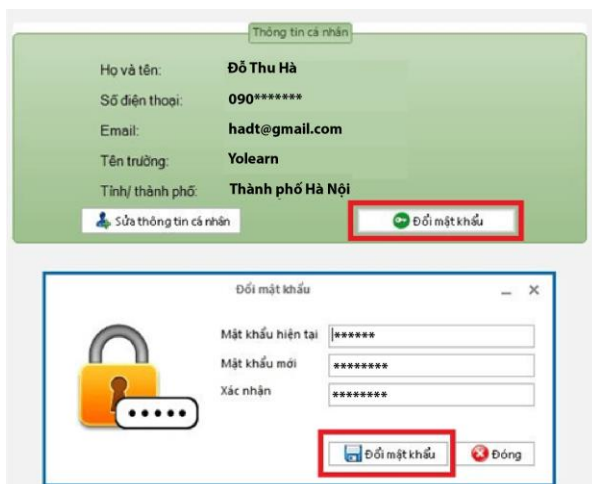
Thông tin cá nhân

Họ và tên: Đỗ Thu Hà

Số điện thoại: 090*******

Email: hadt@gmail.com

Tên trường: Yolearn

Tỉnh/ thành phố: Thành phố Hà Nội

Sửa thông tin cá nhân

Đổi mật khẩu

Đổi mật khẩu

Mật khẩu hiện tại ******

Mật khẩu mới ********

Xác nhận ********

•••••

Đổi mật khẩu

Đóng